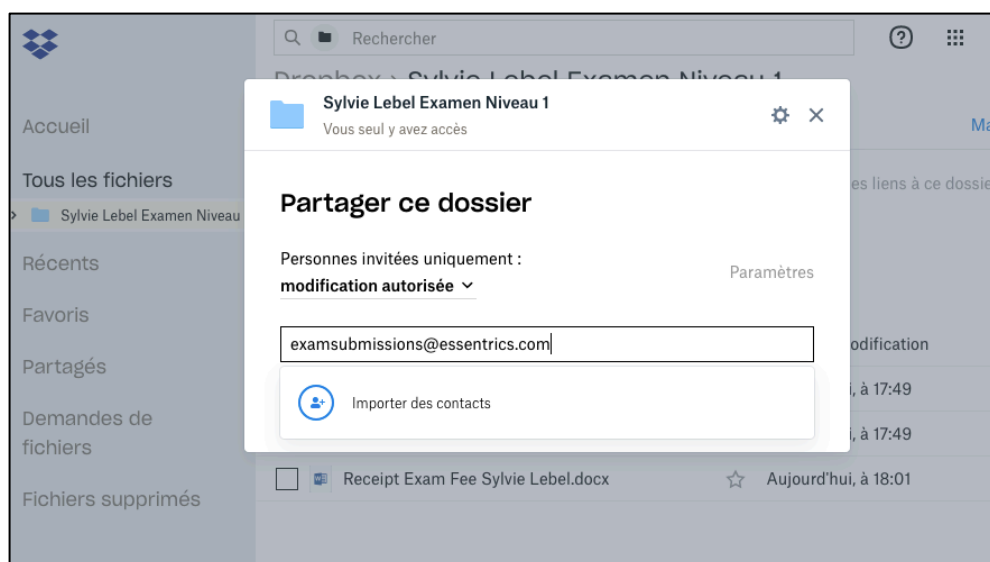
Rechercher

Dropbox › Sylvie Lebel Examen Niveau 1

Accueil

Tous les fichiers

Sylvie Lebel Examen Niveau

Récents

Favoris

Partagés

Demandes de fichiers

Fichiers supprimés

Sylvie Lebel Examen Niveau 1

Vous seul y avez accès

Partager ce dossier

Personnes invitées uniquement :

modification autorisée

Paramètres

examsubmissions@essentrics.com

Importer des contacts

Ma

es liens à ce dossie

odification

i, à 17:49

i, à 17:49

Receipt Exam Fee Sylvie Lebel.docx

Aujourd'hui, à 18:01